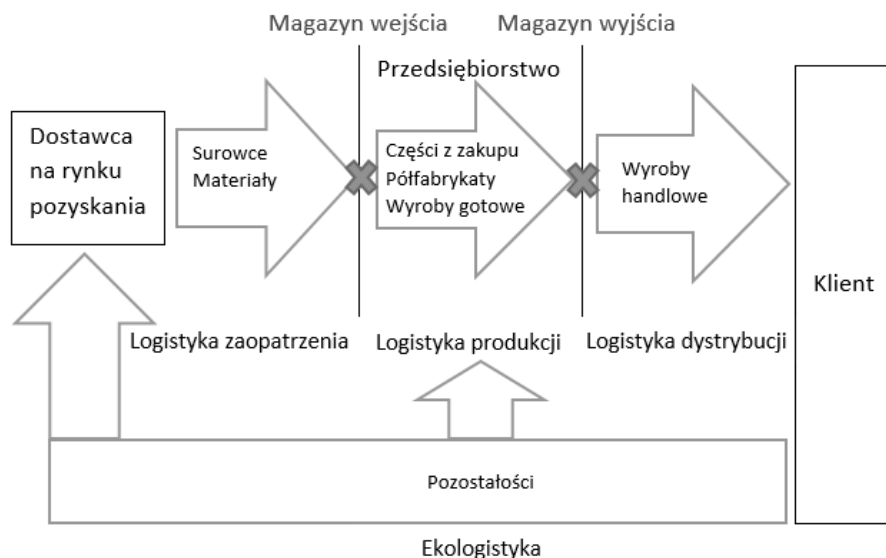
Magazyn wejścia

Magazyn wyjścia

Przedsiębiorstwo

Dostawca na rynku pozyskania

Surowce Materiały

Części z zakupu Półfabrykaty Wyroby gotowe

Wyroby handlowe

Klient

Logistyka zaopatrzenia

Logistyka produkcji

Logistyka dystrybucji

Pozostałości

Ekologistyka